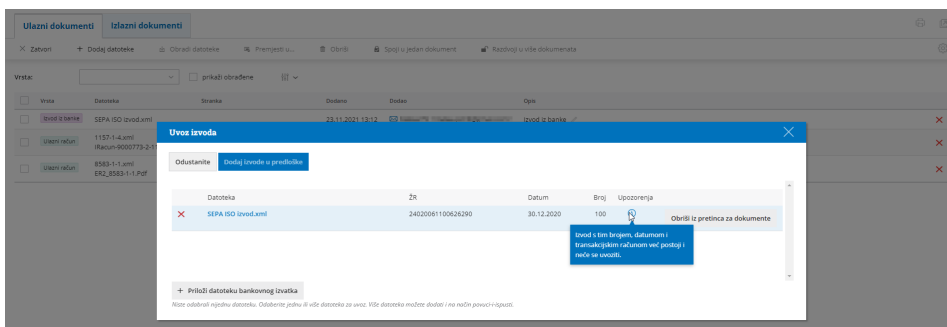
Ulazni dokumenti | Izlazni dokumenti

× Zatvori | + Dodaj datoteke | Obradi datoteke | Premjesti u... | Obriši | Spoji u jedan dokument | Razdvoji u više dokumenata

Vrsta: | prikaži obrađene

| Vrsta | Datoteka | Stranka | Dodano | Dodao | Opis |
|---|---|---|---|---|---|
| Izvod iz banke | SEPA ISO izvod.xml | | 23.11.2021 13:12 | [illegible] | Izvod iz banke |
| Ulazni račun | 1157-1-4.xml iRacun-9000773-2-1 | | | | |
| Ulazni račun | 8583-1-1.xml ER2_8583-1-1.Pdf | | | | |

Uvoz izvoda

Odustanite | Dodaj izvode u predloške

| | Datoteka | ŽR | Datum | Broj | Upozorenja |
|---|---|---|---|---|---|
| × | SEPA ISO izvod.xml | 2402006110062629O | 30.12.2020 | 100 | |

Obriši iz pretinca za dokumente

Izvod s tim brojem, datumom i transakcijskim računom već postoji i neće se uvoziti.

+ Priloži datoteku bankovnog izvatka

Niste odabrali nijednu datoteku. Odaberite jednu ili više datoteka za uvoz. Više datoteka možete dodati i na način povuci-i-ispusti.